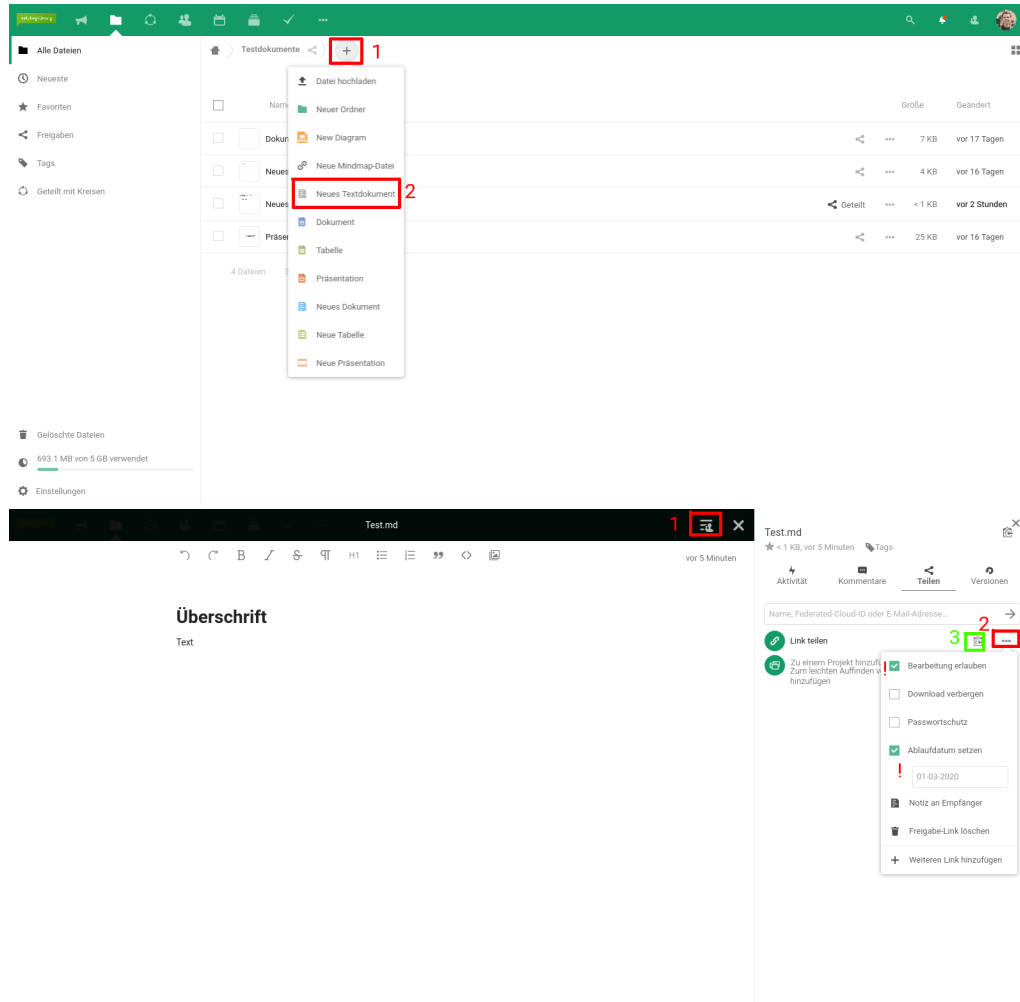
Alle Dateien
Neueste
Favoriten
Freigaben
Tags
Geteilt mit Kreisen

Testdokumente
+ 1

Datei hochladen
Neuer Ordner
New Diagram
Neue Mindmap-Datei
Neues Textdokument 2
Dokument
Tabelle
Präsentation
Neues Dokument
Neue Tabelle
Neue Präsentation

| Name | | Größe | Geändert |
|---|---|---|---|
| Dokum | | 7 KB | vor 17 Tagen |
| Neues | | 4 KB | vor 16 Tagen |
| Neues | Geteilt | < 1 KB | vor 2 Stunden |
| Präse | | 25 KB | vor 16 Tagen |

4 Dateien

Gelöschte Dateien
693.1 MB von 5 GB verwendet
Einstellungen

Test.md 1

H1
vor 5 Minuten

Überschrift
Text

Test.md
< 1 KB, vor 5 Minuten Tags
Aktivität Kommentare Teilen Versionen
Name, Federated-Cloud-ID oder E-Mail-Adresse...
Link teilen 3 2
Zu einem Projekt hinzufü Zum leichten Auffinden v hinzufügen
!
Bearbeitung erlauben
Download verbergen
Passwortschutz
Ablaufdatum setzen
!
01-03-2020
Notiz an Empfänger
Freigabe-Link löschen
Weiteren Link hinzufügen